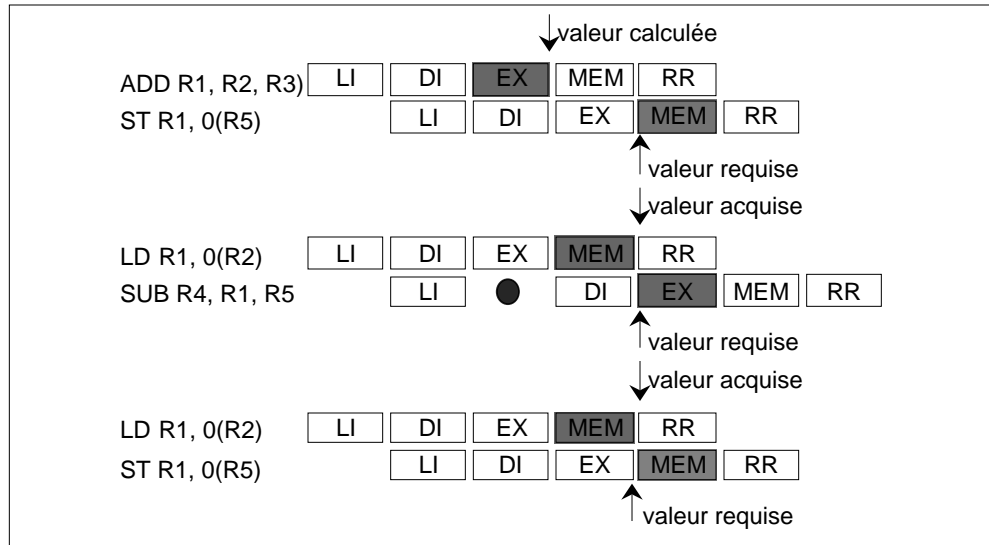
valeur calculée

ADD R1, R2, R3) LI DI EX MEM RR
ST R1, 0(R5) LI DI EX MEM RR

valeur requise

valeur acquise

LD R1, 0(R2) LI DI EX MEM RR
SUB R4, R1, R5 LI DI EX MEM RR

valeur requise

valeur acquise

LD R1, 0(R2) LI DI EX MEM RR
ST R1, 0(R5) LI DI EX MEM RR

valeur requise